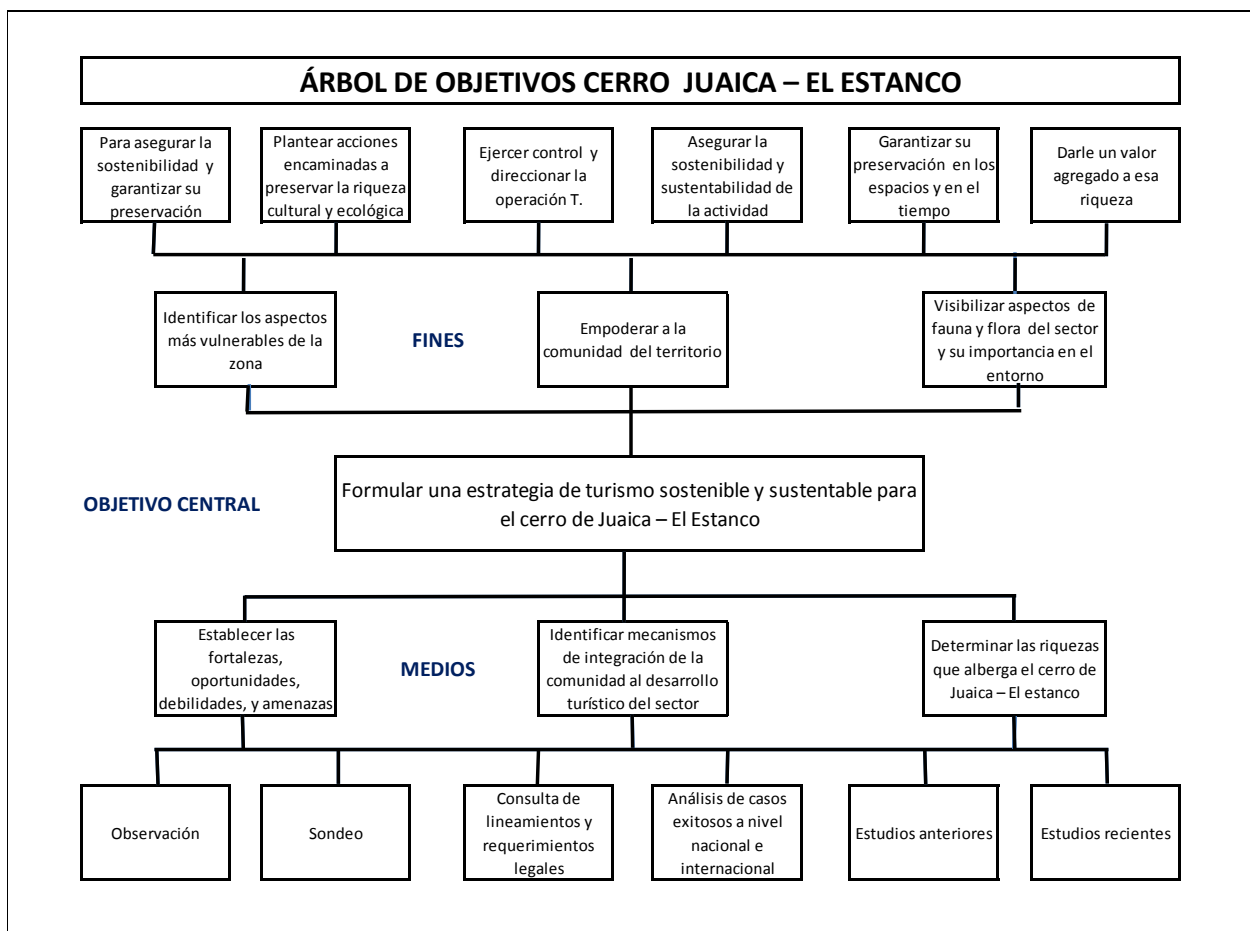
ÁRBOL DE OBJETIVOS CERRO JUAICA – EL ESTANCO

Para asegurar la sostenibilidad y garantizar su preservación

Plantear acciones encaminadas a preservar la riqueza cultural y ecológica

Ejercer control y direccionar la operación T.

Asegurar la sostenibilidad y sustentabilidad de la actividad

Garantizar su preservación en los espacios y en el tiempo

Darle un valor agregado a esa riqueza

Identificar los aspectos más vulnerables de la zona

FINES

Empoderar a la comunidad del territorio

Visibilizar aspectos de fauna y flora del sector y su importancia en el entorno

OBJETIVO CENTRAL

Formular una estrategia de turismo sostenible y sustentable para el cerro de Juaica – El Estanco

Establecer las fortalezas, oportunidades, debilidades, y amenazas

MEDIOS

Identificar mecanismos de integración de la comunidad al desarrollo turístico del sector

Determinar las riquezas que alberga el cerro de Juaica – El estanco

Observación

Sondeo

Consulta de lineamientos y requerimientos legales

Análisis de casos exitosos a nivel nacional e internacional

Estudios anteriores

Estudios recientes